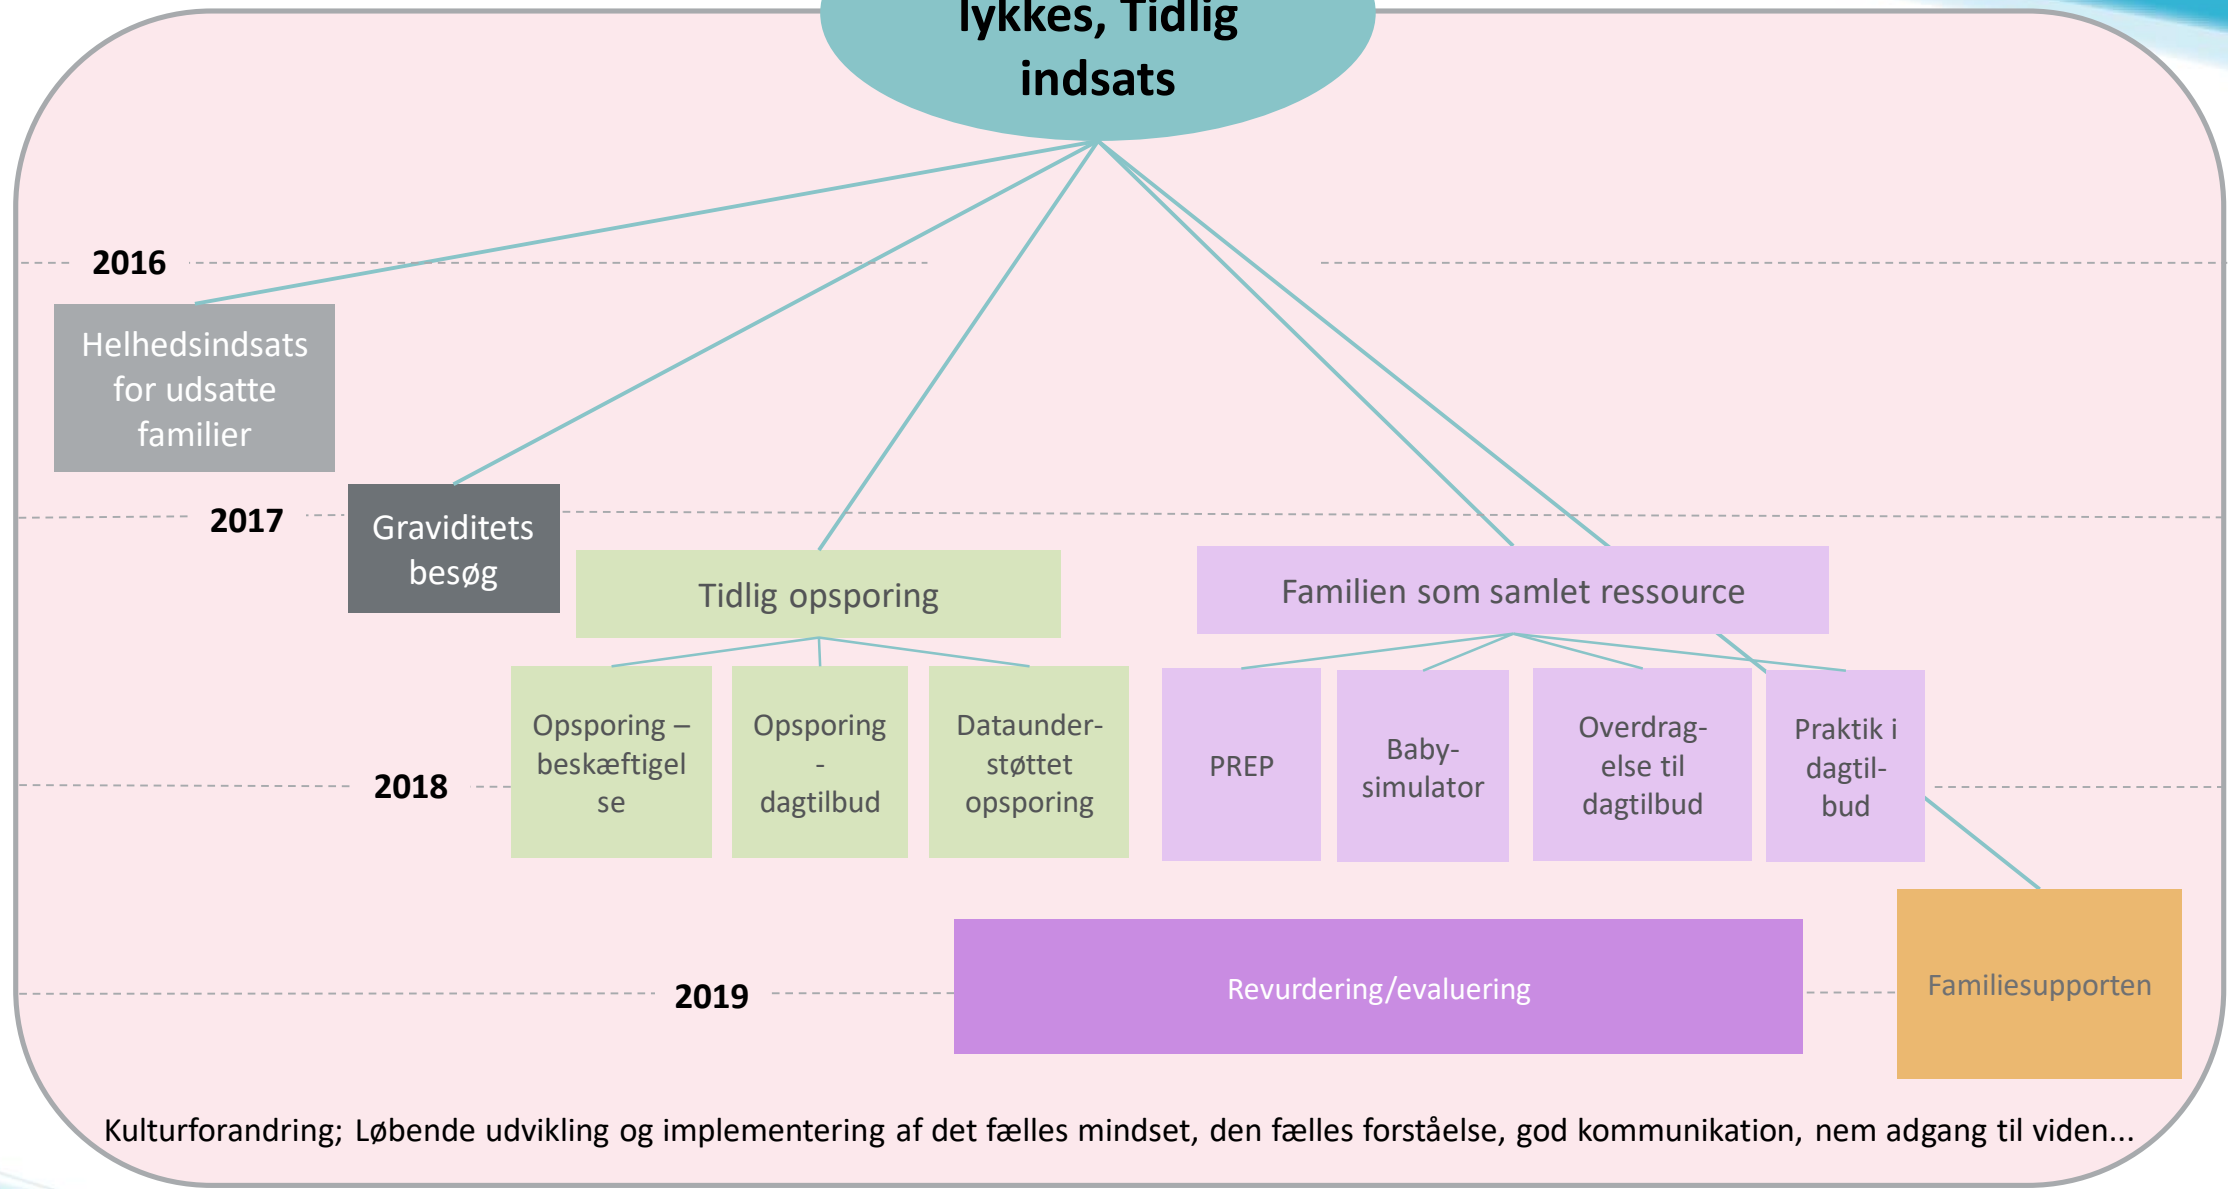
lykkes, Tidlig indsats

2016

Helhedsindsats for udsatte familier

2017

Graviditets besøg

Tidlig opsporing

Familien som samlet ressource

2018

Opsporing – beskæftigelse

Opsporing - dagtilbud

Dataunderstøttet opsporing

PREP

Babysimulator

Overdragelse til dagtilbud

Praktik i dagtilbud

2019

Revurdering/evaluering

Familiesupporten

Kulturforandring; Løbende udvikling og implementering af det fælles mindset, den fælles forståelse, god kommunikation, nem adgang til viden...